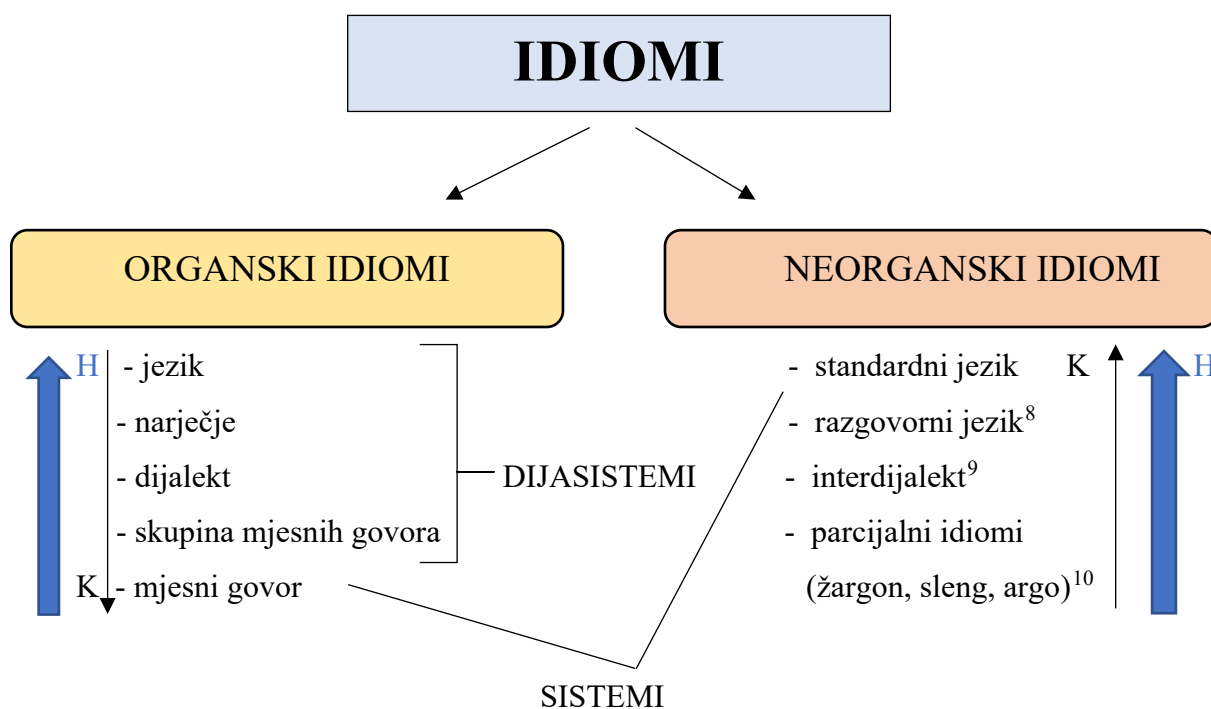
IDIOMI

ORGANSKI IDIOMI

H - jezik
- narječje
- dijalekt
- skupina mjesnih govora
K - mjesni govor

DIJASISTEMI

NEORGANSKI IDIOMI

- standardni jezik K
- razgovorni jezik$^{8}$
- interdijalekt$^{9}$
- parcijalni idiomi (žargon, sleng, argo)$^{10}$

H

SISTEMI